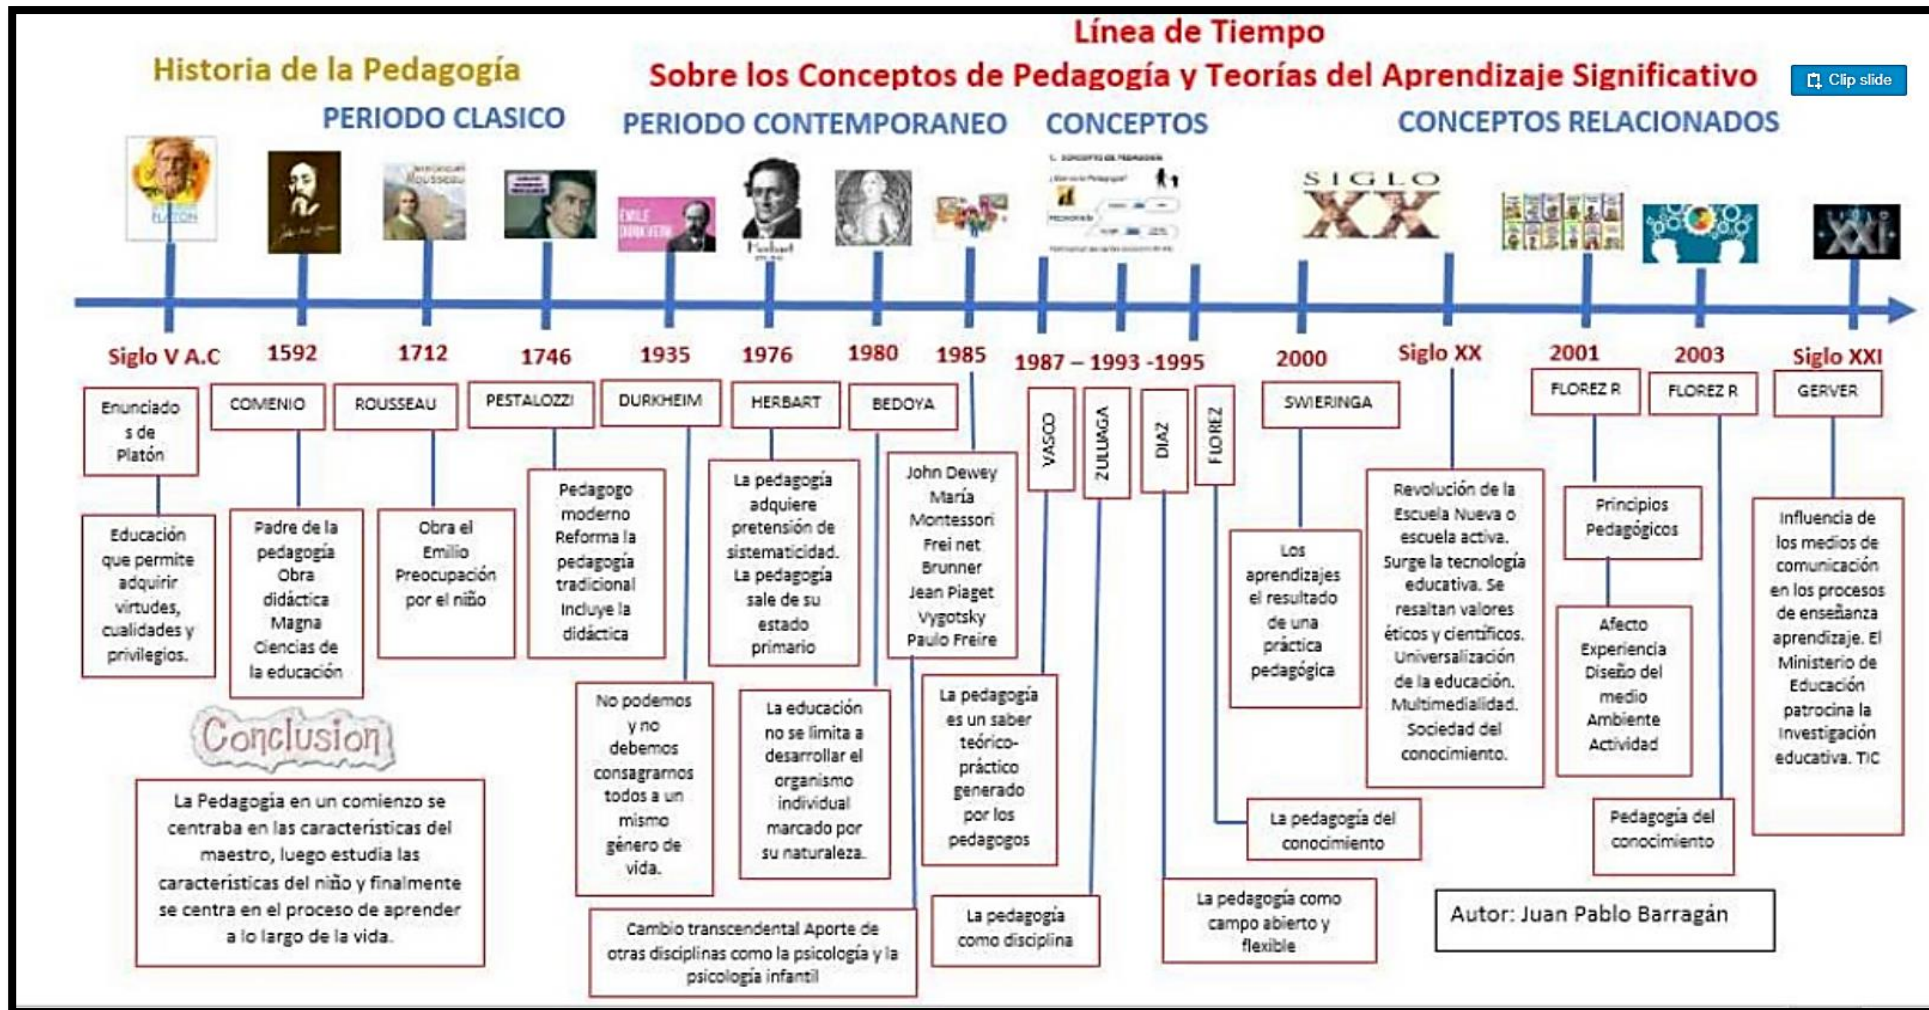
Línea de Tiempo

Historia de la Pedagogía

Sobre los Conceptos de Pedagogía y Teorías del Aprendizaje Significativo

Clip slide

PERIODO CLASICO

PERIODO CONTEMPORANEO

CONCEPTOS

CONCEPTOS RELACIONADOS

PLATON

SIGLO XX

XXI

Siglo V A.C

1592

1712

1746

1935

1976

1980

1985

1987 – 1993 -1995

2000

Siglo XX

2001

2003

Siglo XXI

Enunciados de Platón

Educación que permite adquirir virtudes, cualidades y privilegios.

COMENIO

Padre de la pedagogía Obra didáctica Magna Ciencias de la educación

ROUSSEAU

Obra el Emilio Preocupación por el niño

PESTALOZZI

Pedagogo moderno Reforma la pedagogía tradicional Incluye la didáctica

DURKHEIM

No podemos y no debemos consagramos todos a un mismo género de vida.

HERBART

La pedagogía adquiere pretensión de sistematicidad. La pedagogía sale de su estado primario

La educación no se limita a desarrollar el organismo individual marcado por su naturaleza.

BEDOYA

Cambio transcendental Aporte de otras disciplinas como la psicología y la psicología infantil

John Dewey María Montessori Frei net Brunner Jean Piaget Vygotsky Paulo Freire

VASCO

La pedagogía es un saber teórico-práctico generado por los pedagogos

ZULUAGA

La pedagogía como disciplina

DIAZ

La pedagogía como campo abierto y flexible

FLOREZ

La pedagogía del conocimiento

SWIERINGA

Los aprendizajes el resultado de una práctica pedagógica

Revolución de la Escuela Nueva o escuela activa. Surge la tecnología educativa. Se resaltan valores éticos y científicos. Universalización de la educación. Multimedialidad. Sociedad del conocimiento.

FLOREZ R

Principios Pedagógicos

Afecto Experiencia Diseño del medio Ambiente Actividad

FLOREZ R

Pedagogía del conocimiento

GERVER

Influencia de los medios de comunicación en los procesos de enseñanza aprendizaje. El Ministerio de Educación patrocina la investigación educativa. TIC

Conclusion

La Pedagogía en un comienzo se centraba en las características del maestro, luego estudia las características del niño y finalmente se centra en el proceso de aprender a lo largo de la vida.

Autor: Juan Pablo Barragán